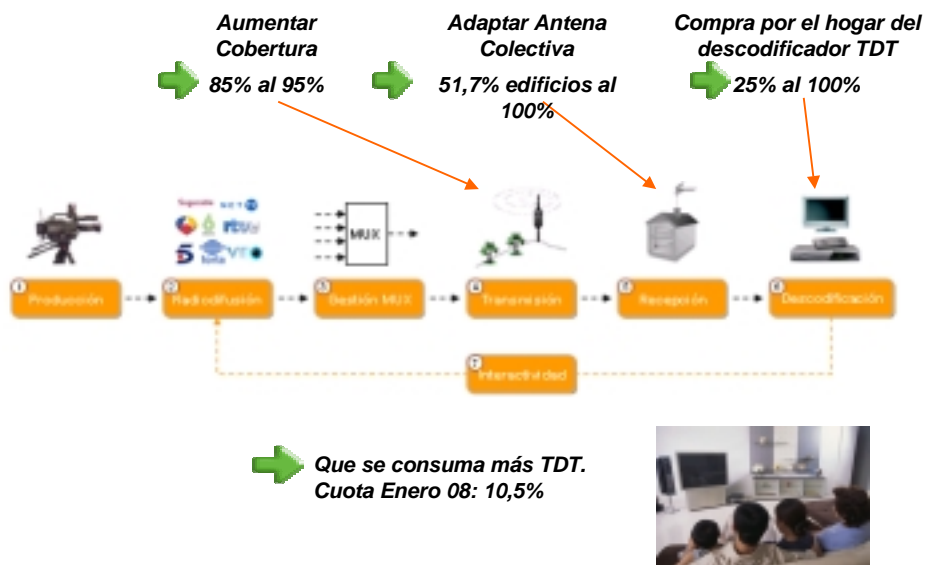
Aumentar Cobertura

85% al 95%

Adaptar Antena Colectiva

51,7% edificios al 100%

Compra por el hogar del descodificador TDT

25% al 100%

MUX

1 Producción

2 Radiodifusión

3 Gestión MUX

4 Transmisión

5 Recepción

6 Descodificación

7 Interactividad

Que se consuma más TDT. Cuota Enero 08: 10,5%